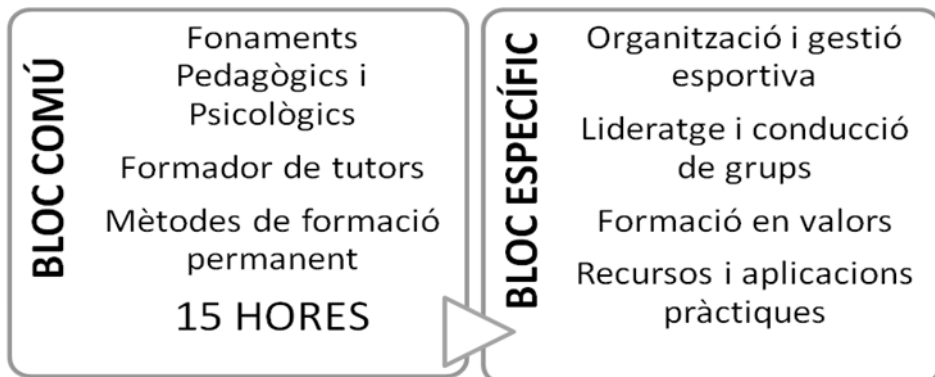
BLOC COMÚ

Fonaments Pedagògics i Psicològics

Formador de tutors

Mètodes de formació permanent

15 HORES

BLOC ESPECÍFIC

Organització i gestió esportiva

Lideratge i conducció de grups

Formació en valors

Recursos i aplicacions pràctiques